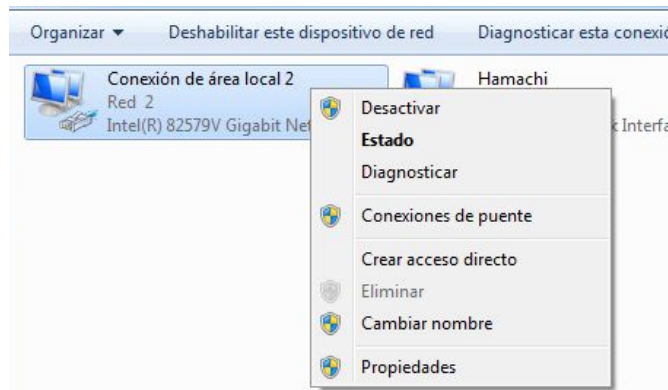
Organizar ▾ Deshabilitar este dispositivo de red Diagnosticar esta conexió

Conexión de área local 2
Red 2
Intel(R) 82579V Gigabit Net

Hamachi
k Interfa

Desactivar
Estado
Diagnosticar
Conexiones de puente
Crear acceso directo
Eliminar
Cambiar nombre
Propiedades